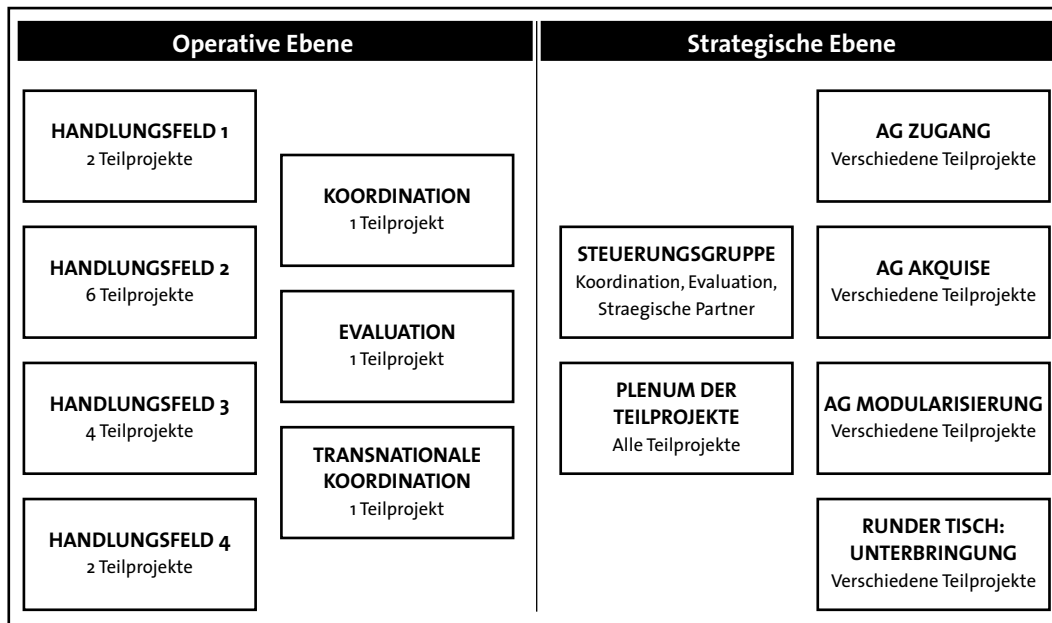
Operative Ebene

HANDLUNGSFELD 1
2 Teilprojekte

HANDLUNGSFELD 2
6 Teilprojekte

HANDLUNGSFELD 3
4 Teilprojekte

HANDLUNGSFELD 4
2 Teilprojekte

KOORDINATION
1 Teilprojekt

EVALUATION
1 Teilprojekt

TRANSNATIONALE KOORDINATION
1 Teilprojekt

Strategische Ebene

STEUERUNGSGRUPPE
Koordination, Evaluation, Straegische Partner

PLENUM DER TEILPROJEKTE
Alle Teilprojekte

AG ZUGANG
Verschiedene Teilprojekte

AG AKQUISE
Verschiedene Teilprojekte

AG MODULARISIERUNG
Verschiedene Teilprojekte

RUNDER TISCH: UNTERBRINGUNG
Verschiedene Teilprojekte